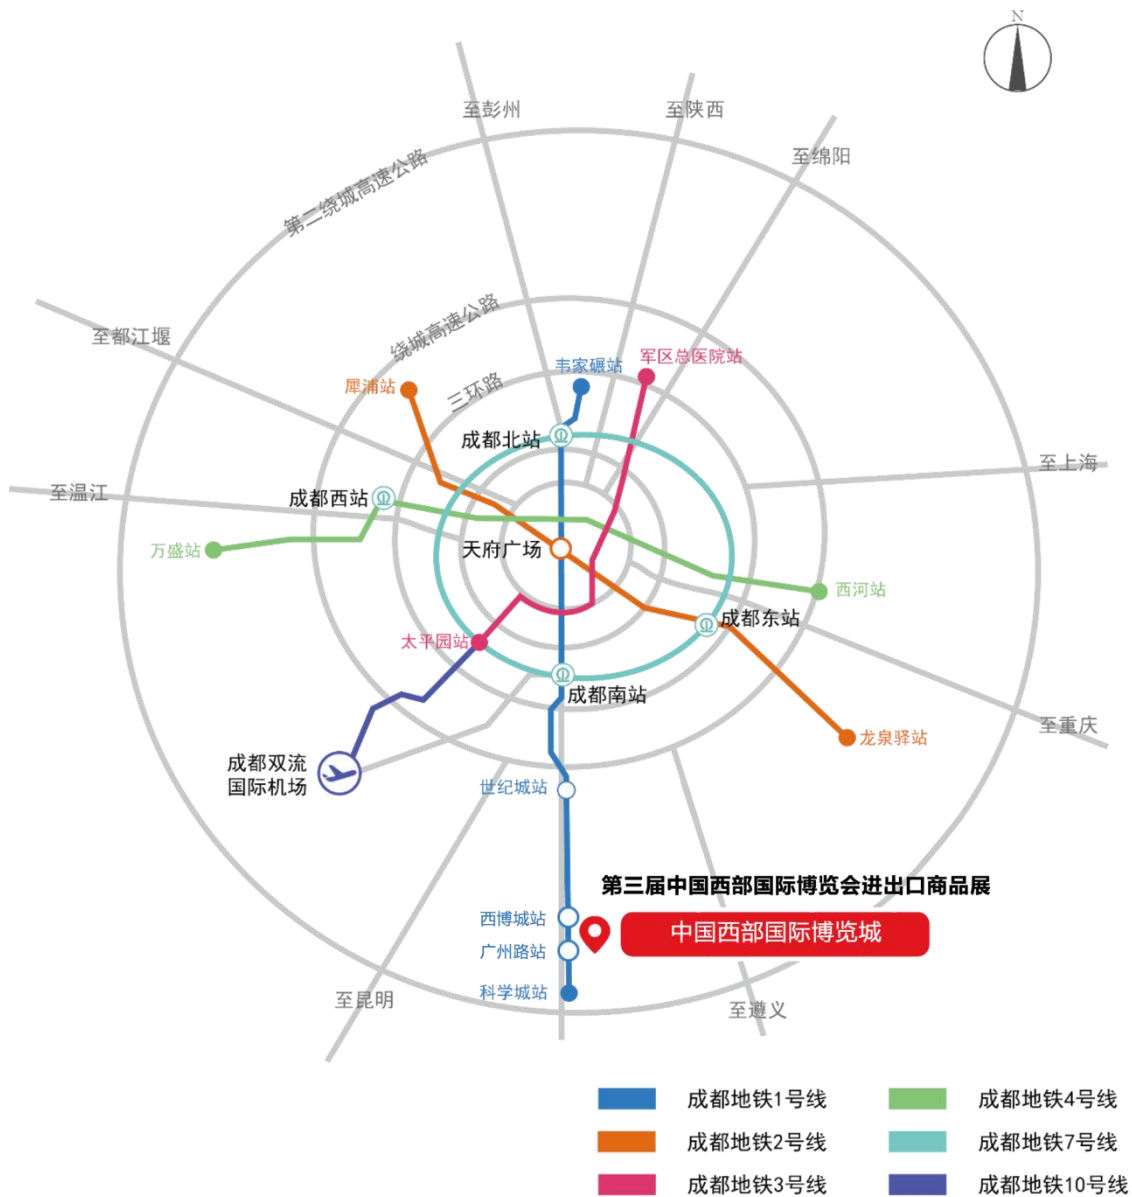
N

至彭州

至陕西

至绵阳

第二绕城高速公路

至都江堰

绕城高速公路

韦家碾站

军区总医院站

犀浦站

三环路

成都北站

至上海

至温江

成都西站

万盛站

天府广场

西河站

成都东站

太平园站

成都南站

龙泉驿站

至重庆

成都双流
国际机场

世纪城站

第三届中国西部国际博览会进出口商品展

西博城站

中国西部国际博览城

广州路站

科学城站

至昆明

至遵义

| | 成都地铁1号线 | | 成都地铁4号线 |
|---|---|---|---|
| | 成都地铁2号线 | | 成都地铁7号线 |
| | 成都地铁3号线 | | 成都地铁10号线 |